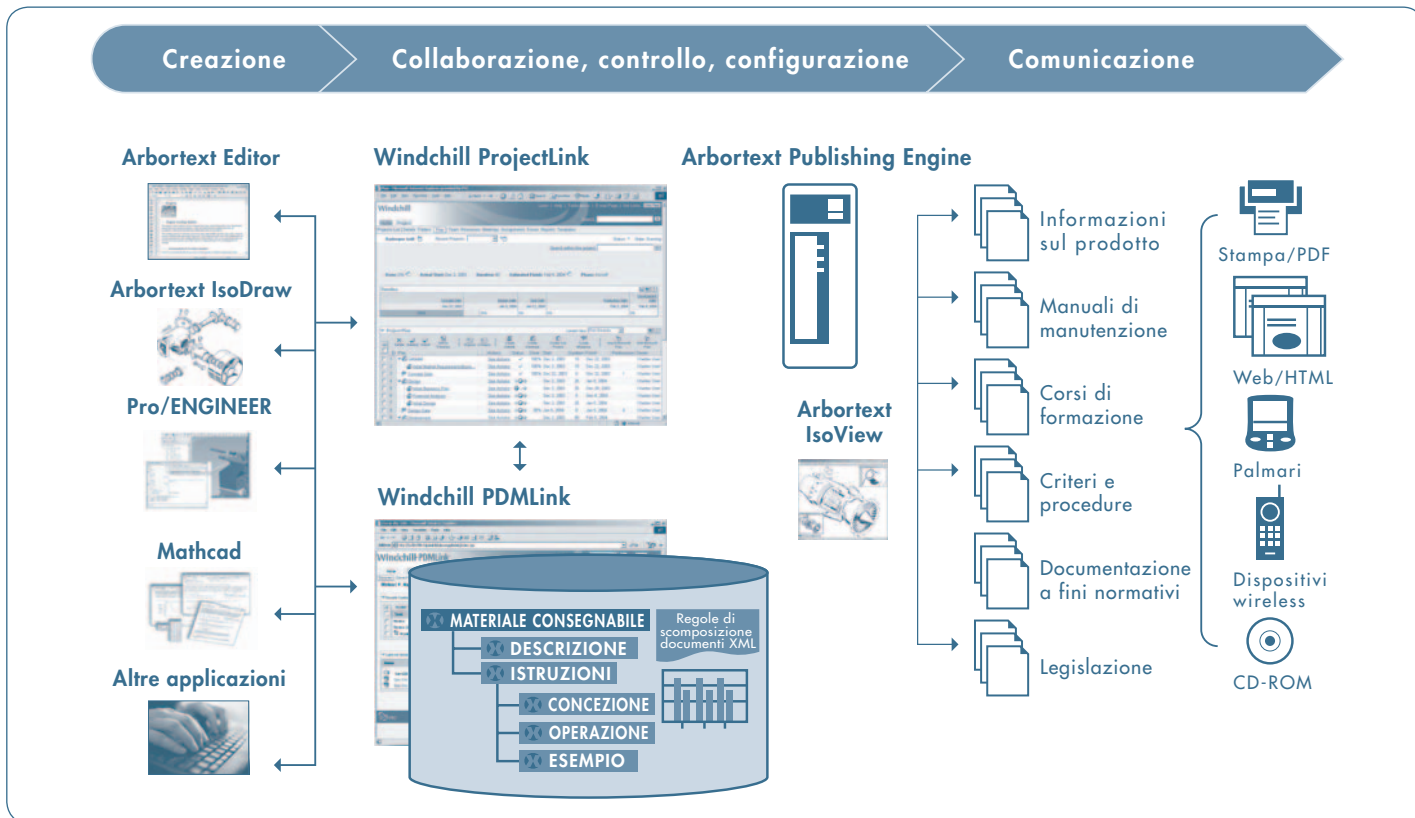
Creazione
Collaborazione, controllo, configurazione
Comunicazione

Arbortext Editor
Arbortext IsoDraw
Pro/ENGINEER
Mathcad
Altre applicazioni

Windchill ProjectLink
Windchill PDMLink

MATERIALE CONSEGNABILE
DESCRIZIONE
ISTRUZIONI
CONCEZIONE
OPERAZIONE
ESEMPIO
Regole di scomposizione documenti XML

Arbortext Publishing Engine
Arbortext IsoView

Informazioni sul prodotto
Manuali di manutenzione
Corsi di formazione
Criteri e procedure
Documentazione a fini normativi
Legislazione

Stampa/PDF
Web/HTML
Palmari
Dispositivi wireless
CD-ROM